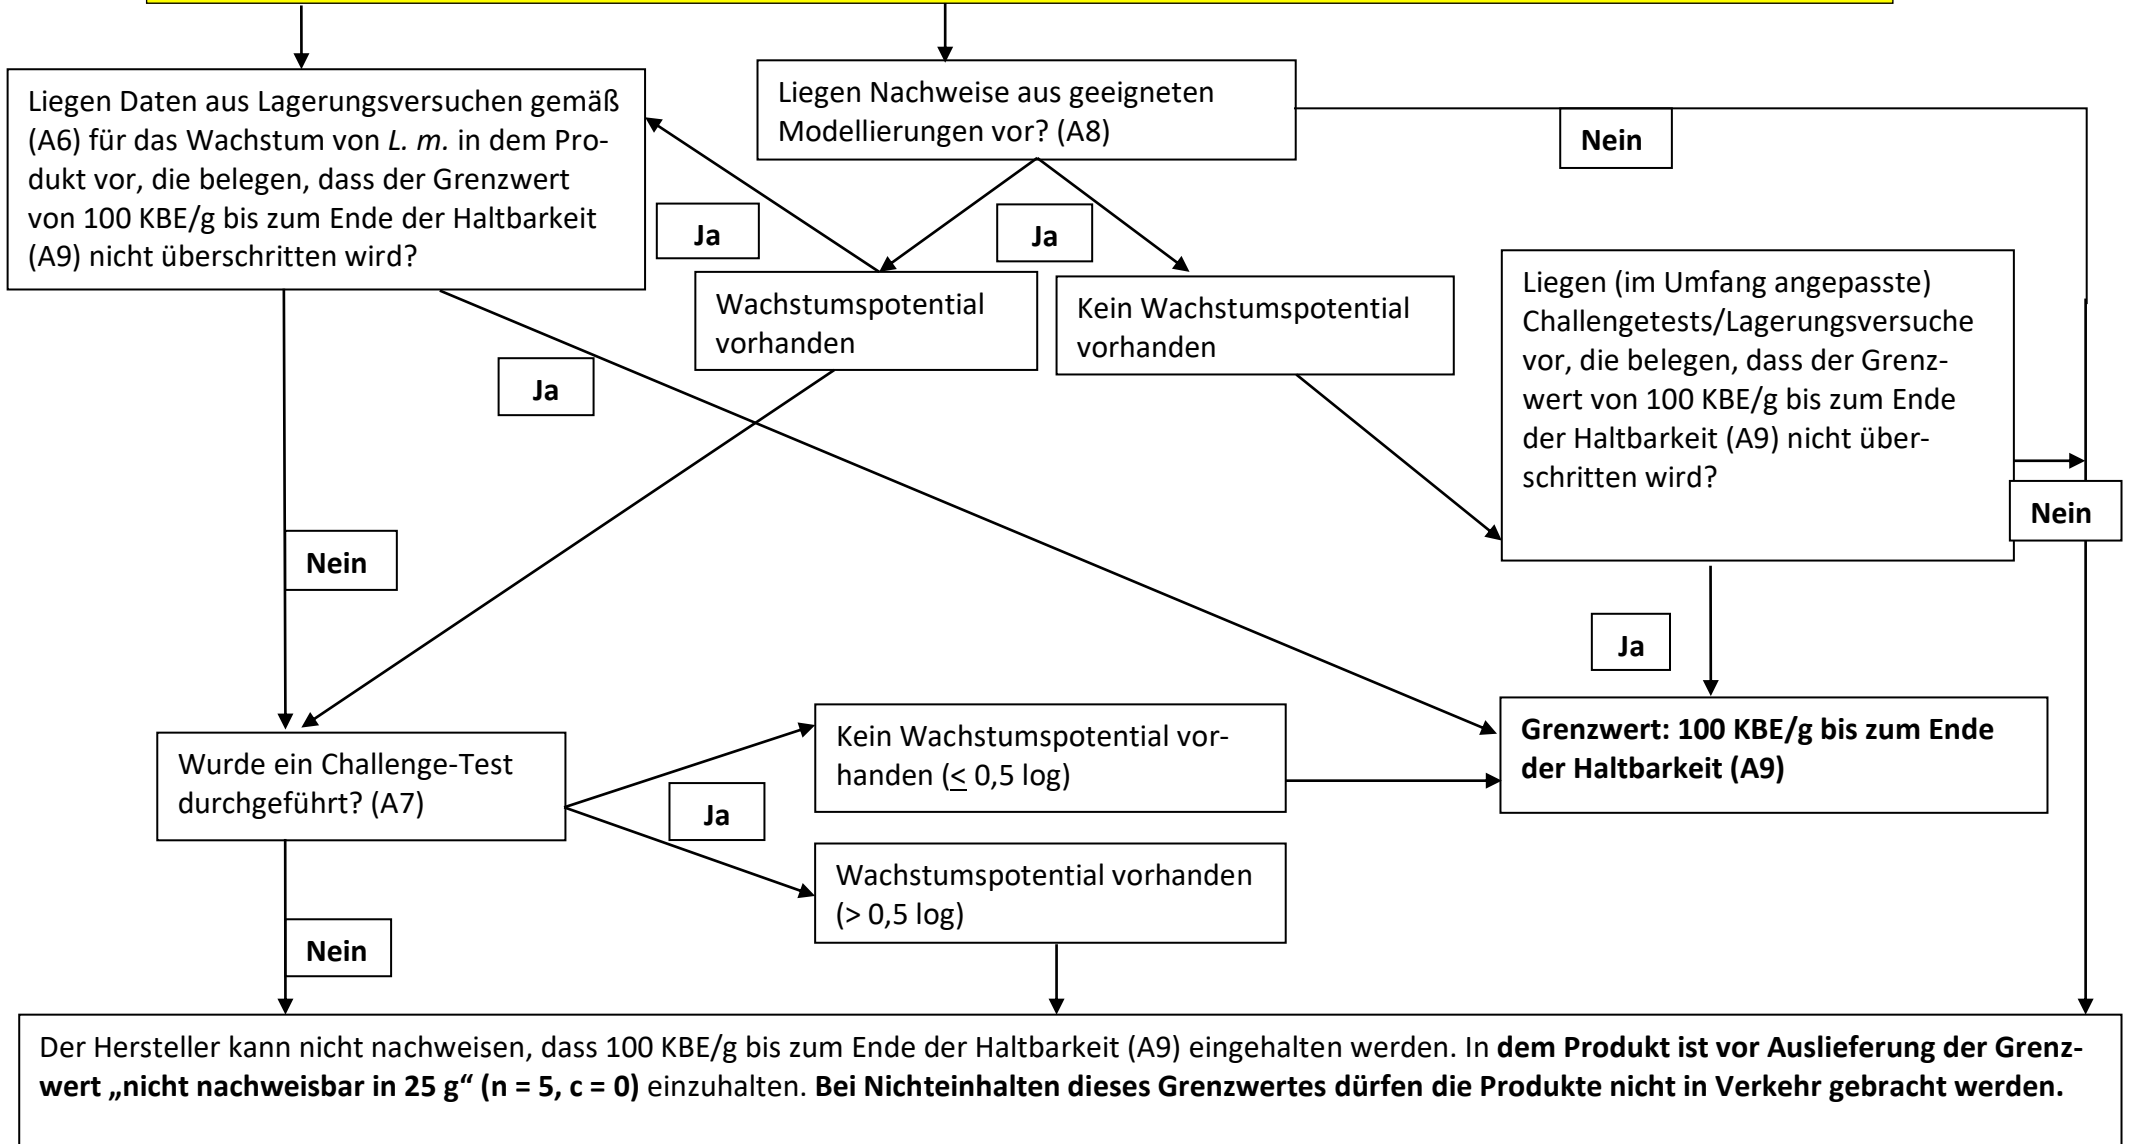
Liegen Daten aus Lagerungsversuchen gemäß (A6) für das Wachstum von *L. m.* in dem Produkt vor, die belegen, dass der Grenzwert von 100 KBE/g bis zum Ende der Haltbarkeit (A9) nicht überschritten wird?

Liegen Nachweise aus geeigneten Modellierungen vor? (A8)

Nein

Ja

Ja

Wachstumspotential vorhanden

Kein Wachstumspotential vorhanden

Liegen (im Umfang angepasste) Challengetests/Lagerungsversuche vor, die belegen, dass der Grenzwert von 100 KBE/g bis zum Ende der Haltbarkeit (A9) nicht überschritten wird?

Ja

Nein

Nein

Ja

Wurde ein Challenge-Test durchgeführt? (A7)

Kein Wachstumspotential vorhanden ($\leq$ 0,5 log)

Ja

Wachstumspotential vorhanden (> 0,5 log)

**Grenzwert: 100 KBE/g bis zum Ende der Haltbarkeit (A9)**

Nein

Der Hersteller kann nicht nachweisen, dass 100 KBE/g bis zum Ende der Haltbarkeit (A9) eingehalten werden. In **dem Produkt ist vor Auslieferung der Grenzwert „nicht nachweisbar in 25 g" (n = 5, c = 0)** einzuhalten. **Bei Nichteinhalten dieses Grenzwertes dürfen die Produkte nicht in Verkehr gebracht werden.**